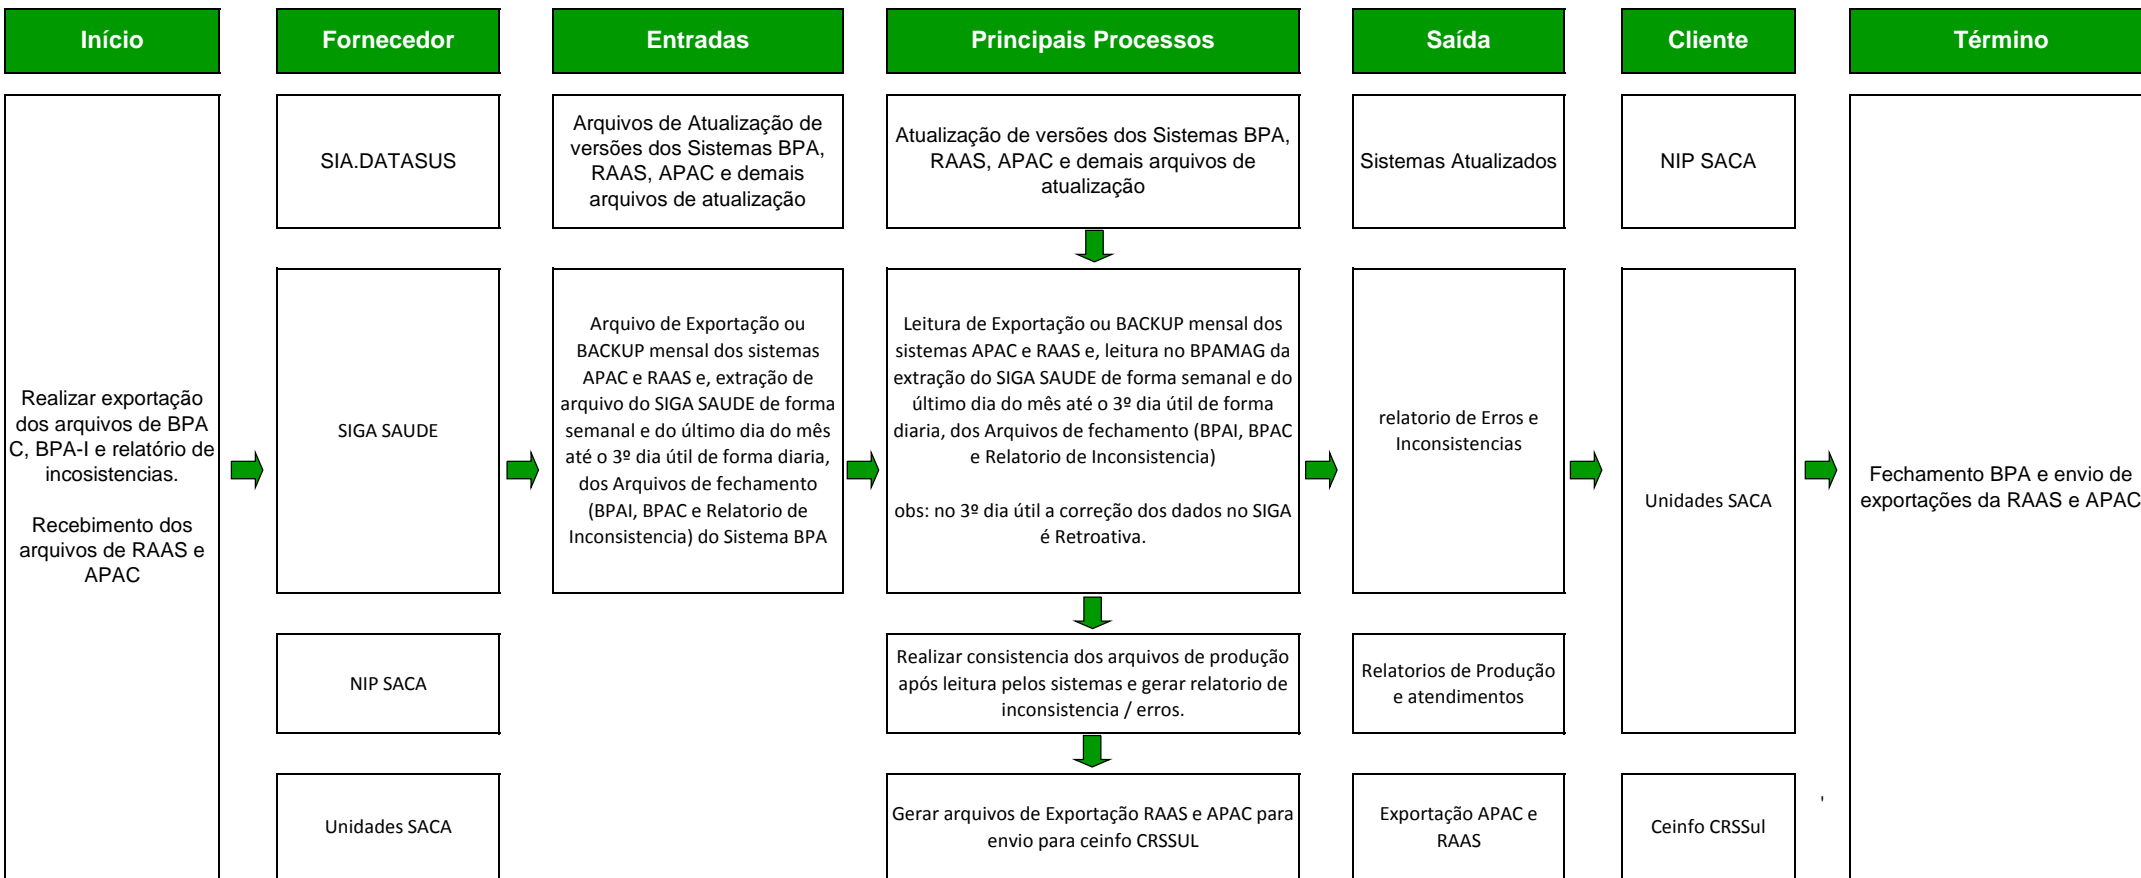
Início

Fornecedor

Entradas

Principais Processos

Saída

Cliente

Término

Realizar exportação dos arquivos de BPA C, BPA-I e relatório de incosistencias.

Recebimento dos arquivos de RAAS e APAC

SIA.DATASUS

SIGA SAUDE

NIP SACA

Unidades SACA

Arquivos de Atualização de versões dos Sistemas BPA, RAAS, APAC e demais arquivos de atualização

Arquivo de Exportação ou BACKUP mensal dos sistemas APAC e RAAS e, extração de arquivo do SIGA SAUDE de forma semanal e do último dia do mês até o 3º dia útil de forma diaria, dos Arquivos de fechamento (BPAI, BPAC e Relatorio de Inconsistencia) do Sistema BPA

Atualização de versões dos Sistemas BPA, RAAS, APAC e demais arquivos de atualização

Leitura de Exportação ou BACKUP mensal dos sistemas APAC e RAAS e, leitura no BPAMAG da extração do SIGA SAUDE de forma semanal e do último dia do mês até o 3º dia útil de forma diaria, dos Arquivos de fechamento (BPAI, BPAC e Relatorio de Inconsistencia)

obs: no 3º dia útil a correção dos dados no SIGA é Retroativa.

Realizar consistencia dos arquivos de produção após leitura pelos sistemas e gerar relatorio de inconsistencia / erros.

Gerar arquivos de Exportação RAAS e APAC para envio para ceinfo CRSSUL

Sistemas Atualizados

relatorio de Erros e Inconsistencias

Relatorios de Produção e atendimentos

Exportação APAC e RAAS

NIP SACA

Unidades SACA

Ceinfo CRSSul

Fechamento BPA e envio de exportações da RAAS e APAC